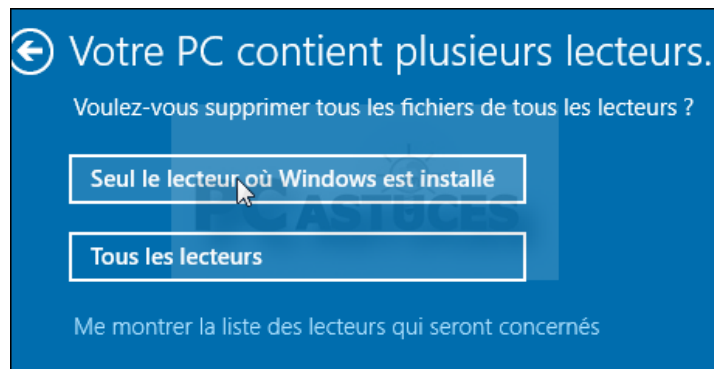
Votre PC contient plusieurs lecteurs.

Voulez-vous supprimer tous les fichiers de tous les lecteurs ?

Seul le lecteur où Windows est installé

Tous les lecteurs

Me montrer la liste des lecteurs qui seront concernés

PC ASTUCES